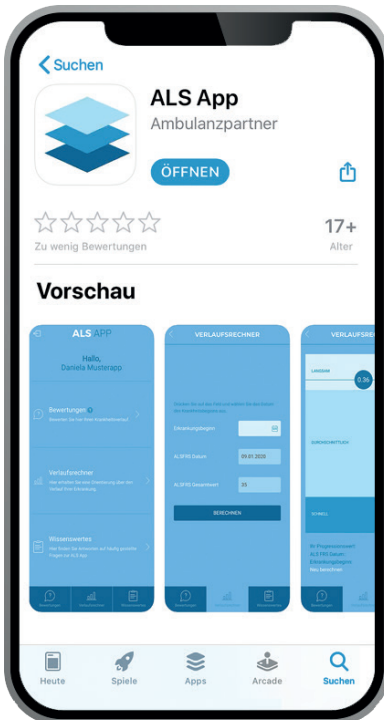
< Suchen

ALS App
Ambulanzpartner

ÖFFNEN

Zu wenig Bewertungen

17+
Alter

Vorschau

ALS APP

Hallo,
Daniela Musterapp

Bewertungen
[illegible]

Verlaufsrechner
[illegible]

Wissenswertes
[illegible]

VERLAUFSRECHNER

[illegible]

Erkrankungsbeginn

ALSFRS Datum 09.01.2020

ALSFRS Gesamtwert 35

BERECHNEN

VERLAUFSR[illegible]

LANGSAM

0.36

DURCHSCHNITTLICH

SCHNELL

Ihr Progressionswert
ALS FRS Datum
Erkrankungsbeginn
Neu berechnen

Heute
Spiele
Apps
Arcade
Suchen